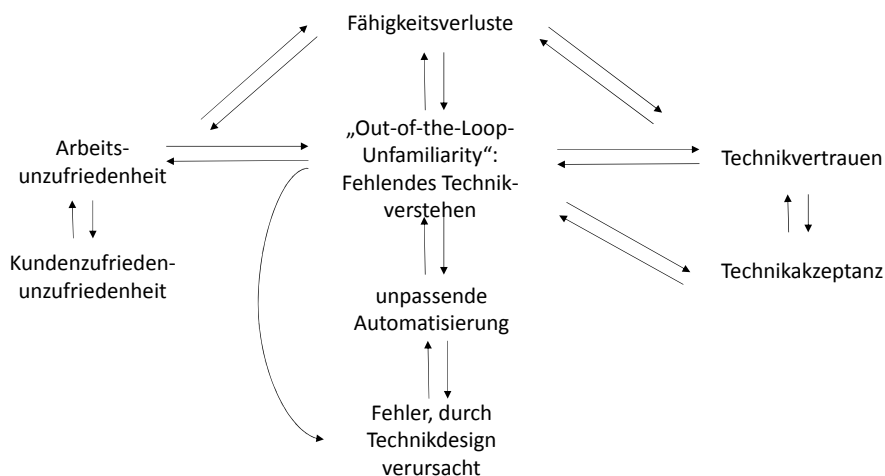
Fähigkeitsverluste

Arbeitsunzufriedenheit

„Out-of-the-Loop-Unfamiliarity“: Fehlendes Technikverstehen

Technikvertrauen

Technikakzeptanz

Kundenzufrieden-unzufriedenheit

unpassende Automatisierung

Fehler, durch Technikdesign verursacht